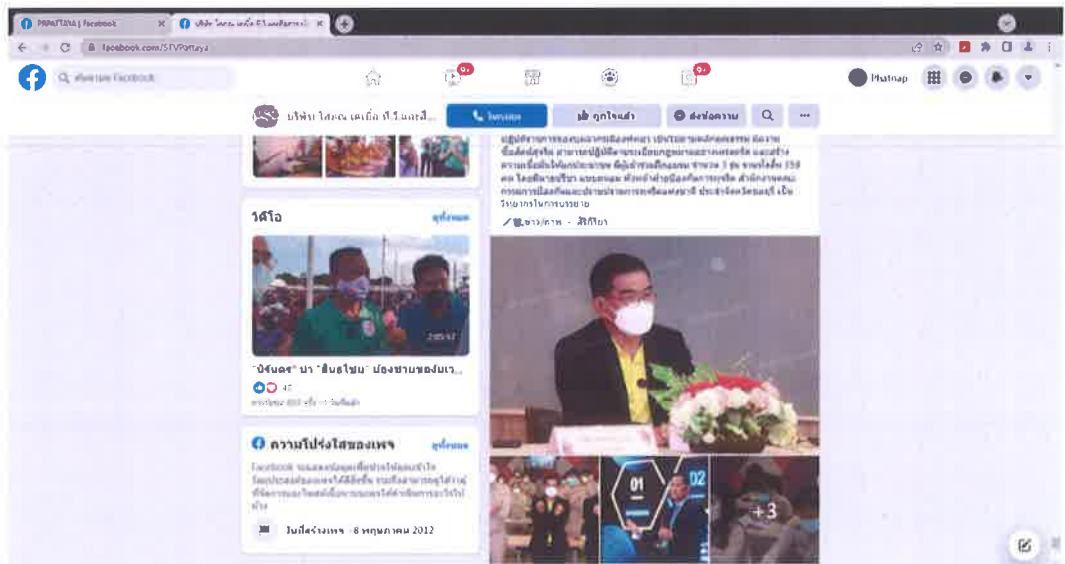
PRPATTAYA | Facebook
บริษัท ไลเคน เคเบิ้ล ที.วี.และสื่อสาร...
facebook.com/STVPattaya
ค้นหาบน Facebook
9+
9+
Phatnap
บริษัท ไลเคน เคเบิ้ล ที.วี.และสื่...
โทรเลย
ถูกใจแล้ว
ส่งข้อความ
...
ปฏิบัติราชการของหน่วยงานภาครัฐ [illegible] เป็นระบบตามหลักคุณธรรม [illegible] เชื่อมั่นสูงสุด สามารถปฏิบัติตามระเบียบกฎหมายอย่างเคร่งครัด และสร้างความเชื่อมั่นให้แก่ประชาชน ผู้เข้าร่วมฝึกอบรม จำนวน 3 รุ่น รวมทั้งสิ้น 350 คน โดยมีนายชรินทร์ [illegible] หัวหน้าฝ่ายป้องกันการทุจริต สำนักงานคณะกรรมการป้องกันและปราบปรามการทุจริตแห่งชาติ ประจำจังหวัดชลบุรี เป็นวิทยากรในการบรรยาย
ข่าว/ภาพ · สิทธิชัย
วิดีโอ
ดูทั้งหมด
2:05:43
"บิจันตร" บาก "สินธไชน" น้องชายของนเว...
47
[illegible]
ความโปร่งใสของเพจ
ดูทั้งหมด
Facebook จะแสดงข้อมูลเพื่อช่วยให้คุณเข้าใจวัตถุประสงค์ของเพจได้ดียิ่งขึ้น ขณะนี้สามารถดูได้ว่าผู้ที่จัดการและโพสต์เนื้อหาบนเพจได้ดำเนินการอะไรไปบ้าง
วันที่สร้างเพจ · 8 พฤษภาคม 2012
01
02
+3